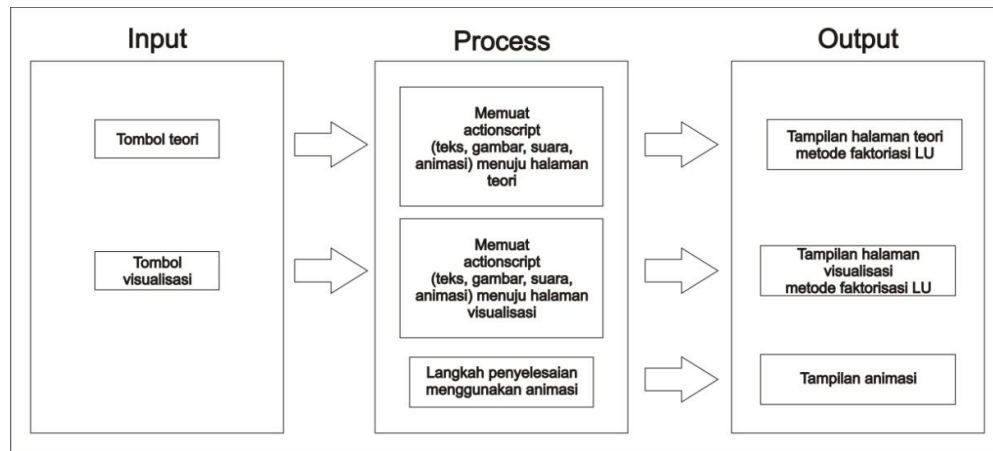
Input

Tombol teori

Tombol visualisasi

Process

Memuat actionscript (teks, gambar, suara, animasi) menuju halaman teori

Memuat actionscript (teks, gambar, suara, animasi) menuju halaman visualisasi

Langkah penyelesaian menggunakan animasi

Output

Tampilan halaman teori metode faktoriasi LU

Tampilan halaman visualisasi metode faktorisasi LU

Tampilan animasi